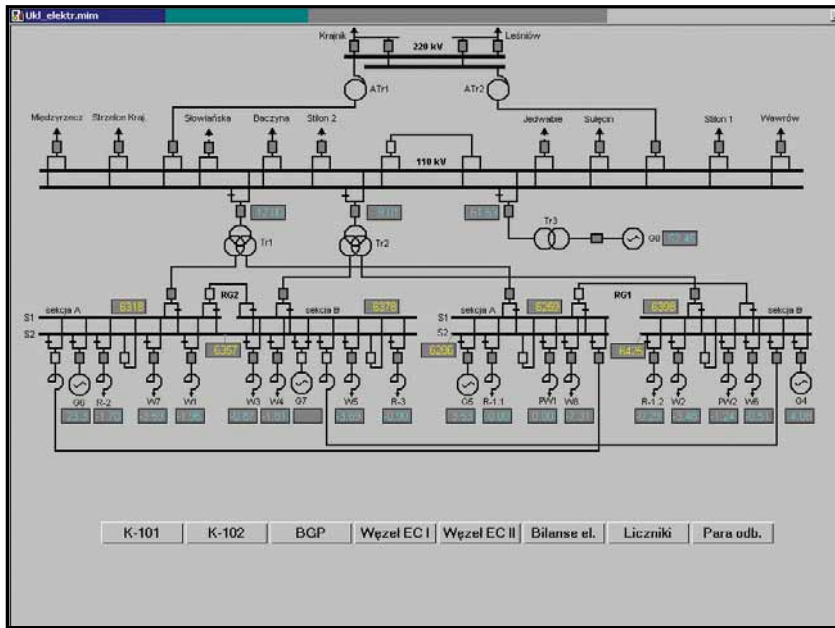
Ukl_elektr.mim

Krajnik
Leśniów
220 kV
ATr1
ATr2

Międzyrzecz
Strzelon Kraj.
Słowiańska
Baczyna
Stilon 2
Jedwabie
Sulęcin
Stilon 1
Wawrów

110 kV

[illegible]
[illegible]
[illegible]

Tr1
Tr2
Tr3
G0
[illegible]

RG2
RG1

S1
S2
sekcja A
6318
sekcja B
6378
6357

S1
S2
sekcja A
6269
6306
sekcja B
6306
6425

G6
R-2
W7
W1
W3
W4
G7
W5
R-3
G5
R-1.1
PW1
W8
R-1.2
W2
PW2
W6
G4

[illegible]

K-101
K-102
BGP
Węzeł EC I
Węzeł EC II
Bilanse el.
Liczniki
Para odb.